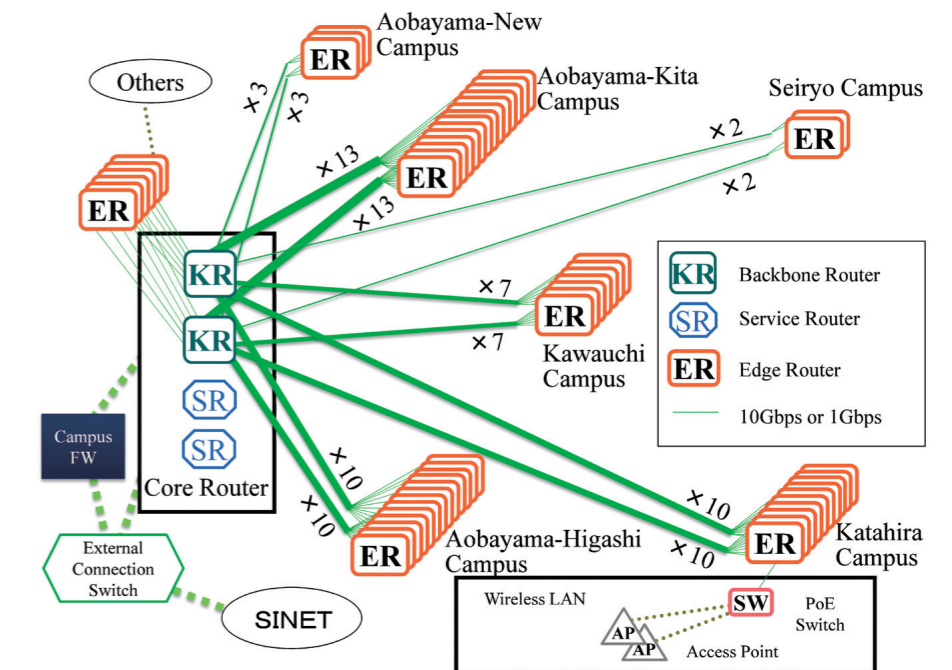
Aobayama-New Campus

ER

Others

×3

×3

Aobayama-Kita Campus

ER

Seiryo Campus

ER

×2

×2

×13

×13

ER

KR

KR

SR

SR

Core Router

×7

×7

ER

Kawauchi Campus

KR Backbone Router

SR Service Router

ER Edge Router

10Gbps or 1Gbps

Campus FW

External Connection Switch

SINET

×10

×10

ER

Aobayama-Higashi Campus

×10

×10

ER

Katahira Campus

Wireless LAN

SW

PoE Switch

AP

AP

Access Point